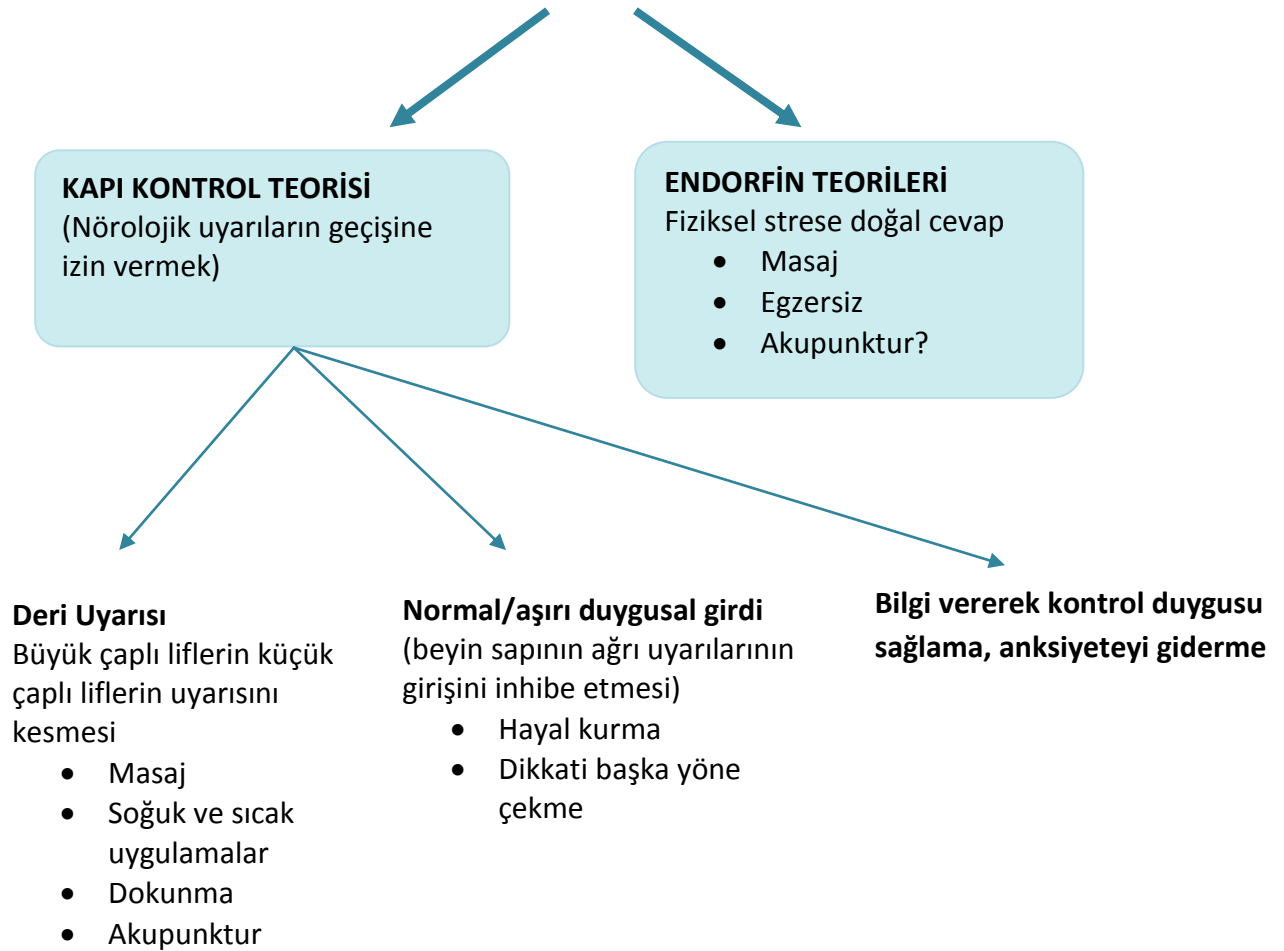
**KAPI KONTROL TEORİSİ**
(Nörolojik uyarıların geçişine izin vermek)

**ENDORFİN TEORİLERİ**
Fiziksel strese doğal cevap
- Masaj
- Egzersiz
- Akupunktur?

**Deri Uyarısı**
Büyük çaplı liflerin küçük çaplı liflerin uyarısını kesmesi
- Masaj
- Soğuk ve sıcak uygulamalar
- Dokunma
- Akupunktur

**Normal/aşırı duygusal girdi**
(beyin sapının ağrı uyarılarının girişini inhibe etmesi)
- Hayal kurma
- Dikkati başka yöne çekme

**Bilgi vererek kontrol duygusu sağlama, anksiyeteyi giderme**